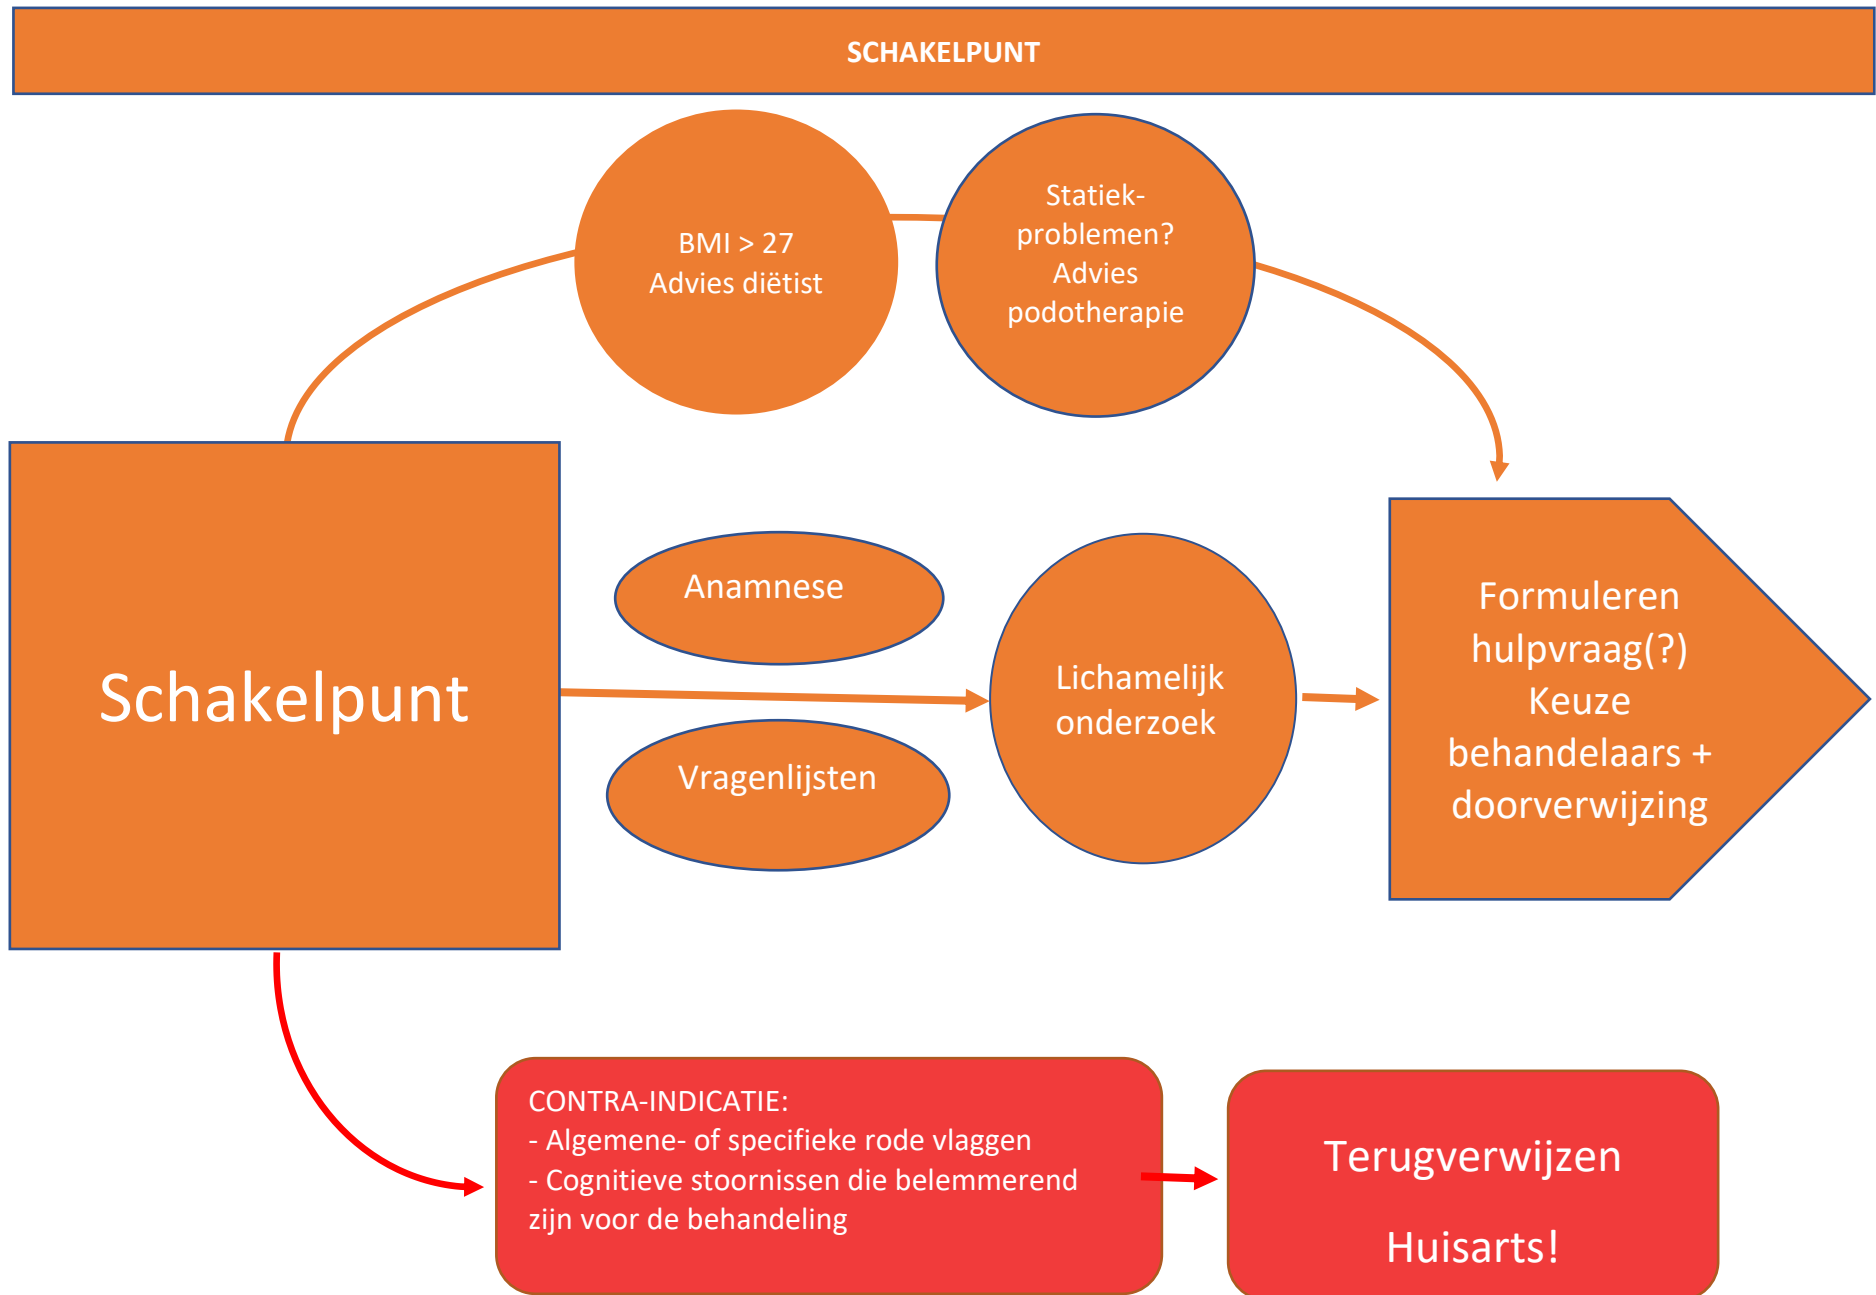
SCHAKELPUNT

BMI > 27
Advies diëtist

Statiek-
problemen?
Advies
podotherapie

Schakelpunt

Anamnese

Vragenlijsten

Lichamelijk
onderzoek

Formuleren
hulpvraag(?)
Keuze
behandelaars +
doorverwijzing

CONTRA-INDICATIE:
- Algemene- of specifieke rode vlaggen
- Cognitieve stoornissen die belemmerend zijn voor de behandeling

Terugverwijzen

Huisarts!